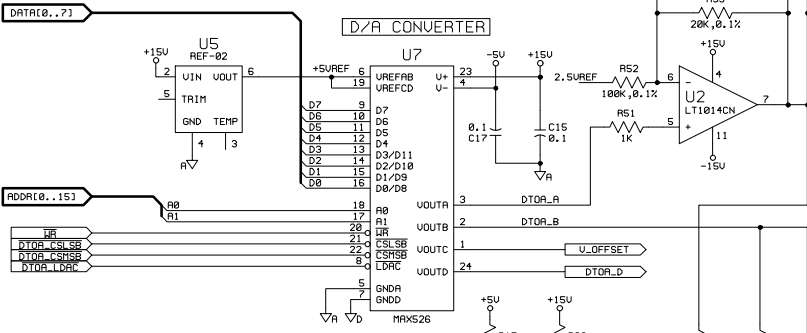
DATA[0..7]

D/A CONVERTER

20K,0.1%

+15V

U5
REF-02

+15V
2 VIN VOUT 6
5 TRIM
GND TEMP
4 3

+5VREF

U7

6 UREFAB
19 UREFCD
V+ 23
V- 4

-5V
+15V

2.5VREF
R52
100K,0.1%

6
4
U2
LT1014CN
7

9 D7
10 D6
11 D5
12 D4
13 D3/D11
14 D2/D10
15 D1/D9
16 D0/D8

D7
D6
D5
D4
D3
D2
D1
D0

0.1
C17
C15
0.1

R51
1K
5
11
-15V

ADDR[0..15]

A0
A1
18 A0
17 A1
20 $\overline{WR}$
21 $\overline{CSLSB}$
22 $\overline{CSMSB}$
8 $\overline{LDAC}$

$\overline{WR}$
$\overline{DTOA\_CSLSB}$
$\overline{DTOA\_CSMSB}$
$\overline{DTOA\_LDAC}$

VOUTA 3
VOUTB 2
VOUTC 1
VOUTD 24

DTOA_A
DTOA_B
V_OFFSET
DTOA_D

5 GNDA
7 GNDD

MAX526

+5V
+15V